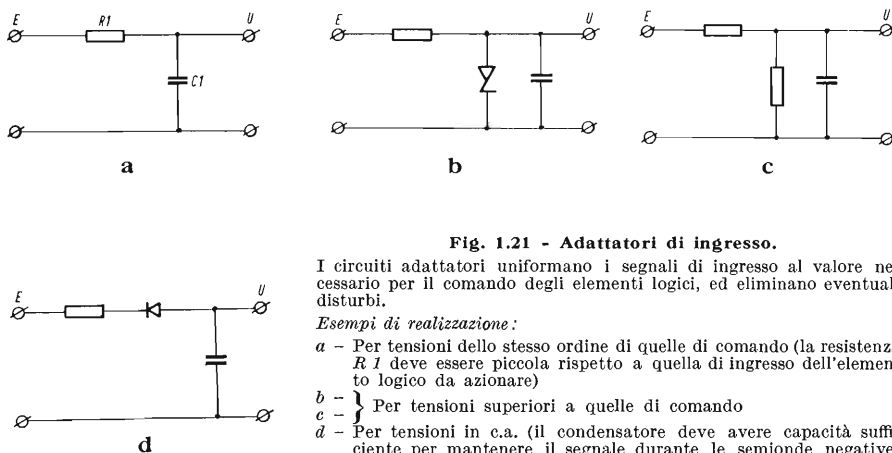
E
R1
U
C1
a

E
U
b

E
U
c

E
U
d

Fig. 1.21 - Adattatori di ingresso.

I circuiti adattatori uniformano i segnali di ingresso al valore necessario per il comando degli elementi logici, ed eliminano eventual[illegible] disturbi.

Esempi di realizzazione:

a – Per tensioni dello stesso ordine di quelle di comando (la resistenz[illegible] R 1 deve essere piccola rispetto a quella di ingresso dell'elemento logico da azionare)

b –
c – } Per tensioni superiori a quelle di comando

d – Per tensioni in c.a. (il condensatore deve avere capacità suffi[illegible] ciente per mantenere il segnale durante le semionde negativ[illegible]